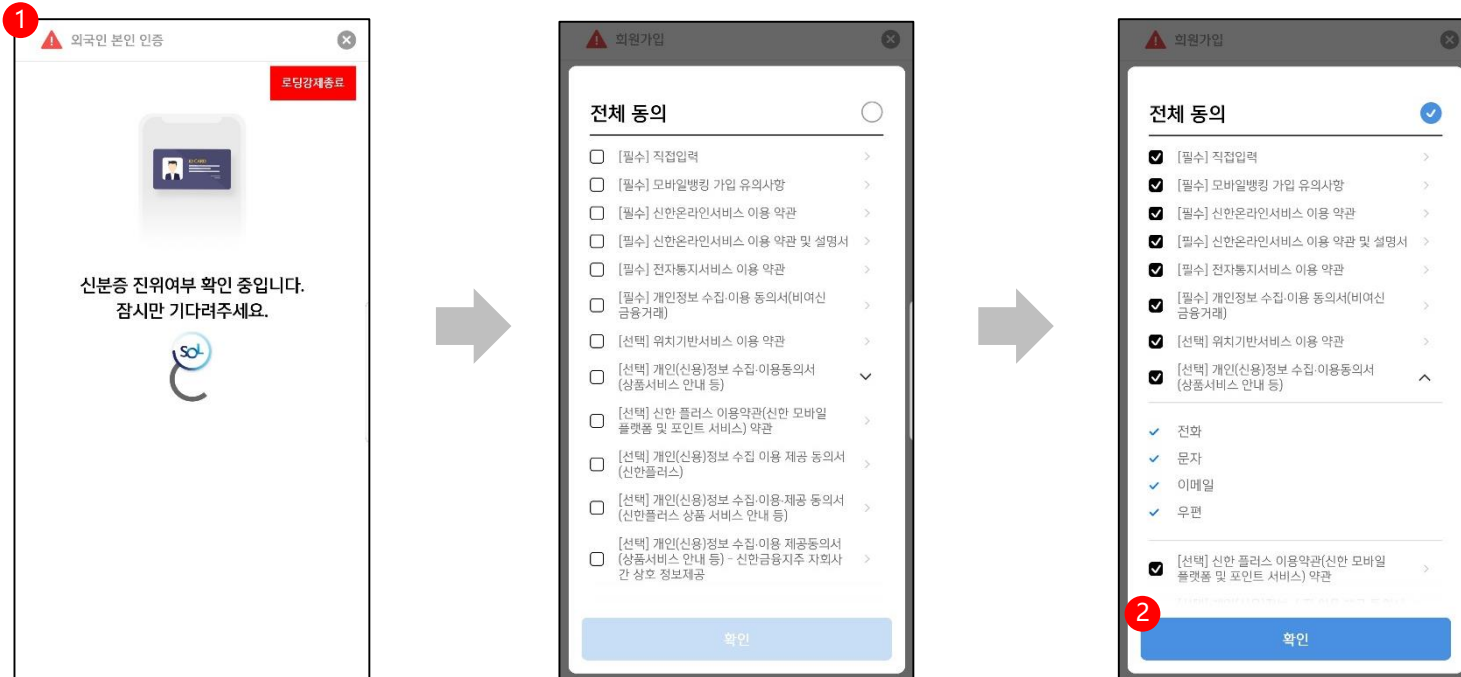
1

외국인 본인 인증

로딩강제종료

신분증 진위여부 확인 중입니다.
잠시만 기다려주세요.

SOL

회원가입

전체 동의

[필수] 직접입력
[필수] 모바일뱅킹 가입 유의사항
[필수] 신한온라인서비스 이용 약관
[필수] 신한온라인서비스 이용 약관 및 설명서
[필수] 전자통지서비스 이용 약관
[필수] 개인정보 수집·이용 동의서(비여신 금융거래)
[선택] 위치기반서비스 이용 약관
[선택] 개인(신용)정보 수집·이용동의서 (상품서비스 안내 등)
[선택] 신한 플러스 이용약관(신한 모바일 플랫폼 및 포인트 서비스) 약관
[선택] 개인(신용)정보 수집 이용 제공 동의서 (신한플러스)
[선택] 개인(신용)정보 수집·이용·제공 동의서 (신한플러스 상품 서비스 안내 등)
[선택] 개인(신용)정보 수집·이용 제공동의서 (상품서비스 안내 등) - 신한금융지주 자회사 간 상호 정보제공

확인

회원가입

전체 동의

[필수] 직접입력
[필수] 모바일뱅킹 가입 유의사항
[필수] 신한온라인서비스 이용 약관
[필수] 신한온라인서비스 이용 약관 및 설명서
[필수] 전자통지서비스 이용 약관
[필수] 개인정보 수집·이용 동의서(비여신 금융거래)
[선택] 위치기반서비스 이용 약관
[선택] 개인(신용)정보 수집·이용동의서 (상품서비스 안내 등)
전화
문자
이메일
우편
[선택] 신한 플러스 이용약관(신한 모바일 플랫폼 및 포인트 서비스) 약관
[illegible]

2
확인